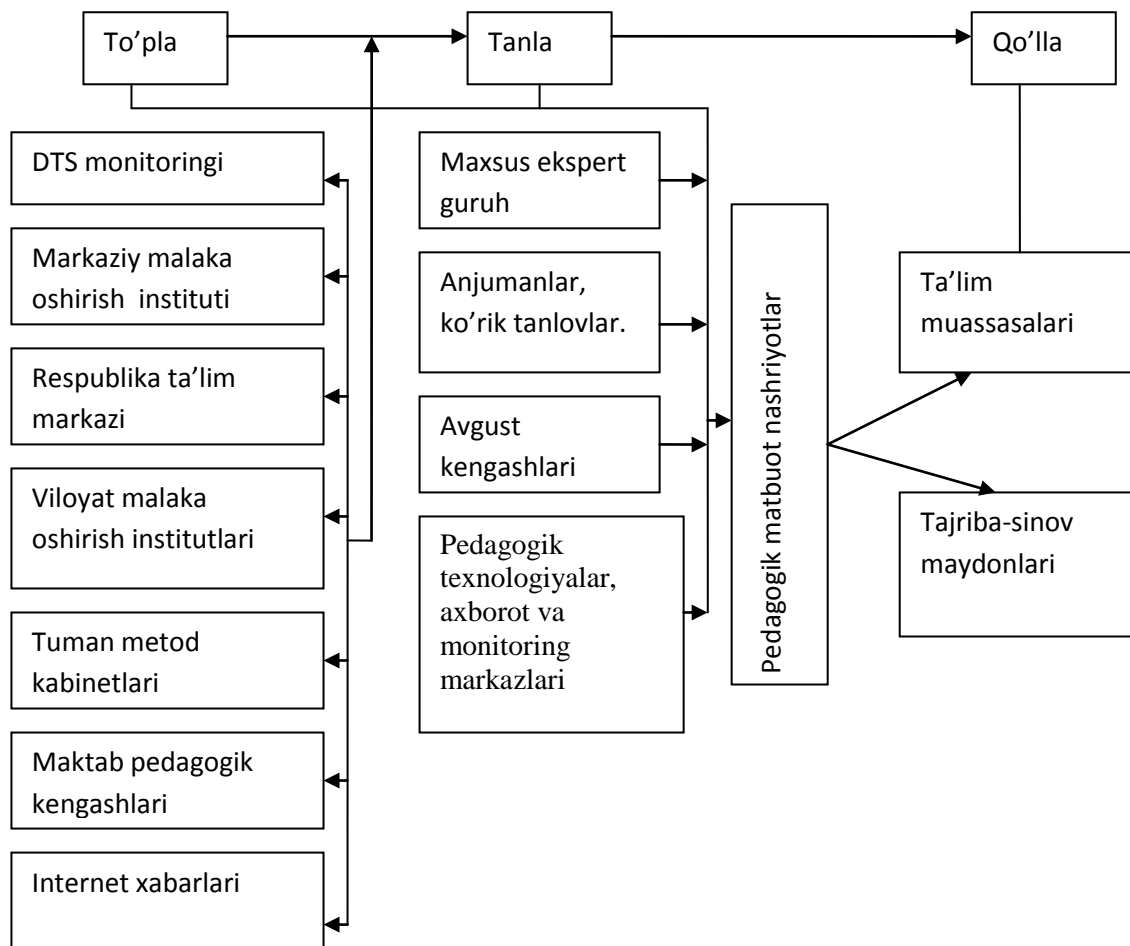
To’pla

Tanla

Qo’lla

DTS monitoringi

Markaziy malaka oshirish instituti

Respublika ta’lim markazi

Viloyat malaka oshirish institutlari

Tuman metod kabinetlari

Maktab pedagogik kengashlari

Internet xabarlari

Maxsus ekspert guruh

Anjumanlar, ko’rik tanlovlar.

Avgust kengashlari

Pedagogik texnologiyalar, axborot va monitoring markazlari

Pedagogik matbuot nashriyotlar

Ta’lim muassasalari

Tajriba-sinov maydonlari